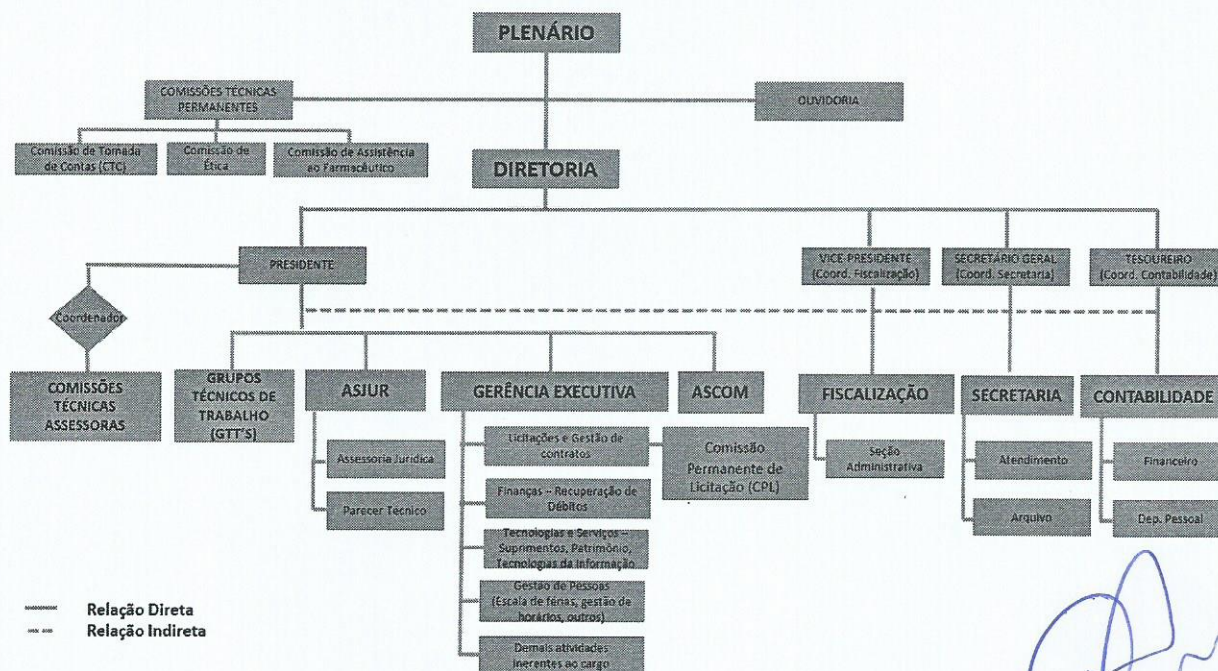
PLENÁRIO

COMISSÕES TÉCNICAS PERMANENTES

OUVIDORIA

Comissão de Tomada de Contas (CTC)

Comissão de Ética

Comissão de Assistência ao Farmacêutico

DIRETORIA

PRESIDENTE

VICE-PRESIDENTE (Coord. Fiscalização)

SECRETÁRIO GERAL (Coord. Secretaria)

TESOUREIRO (Coord. Contabilidade)

Coordenador

COMISSÕES TÉCNICAS ASSESSORAS

GRUPOS TÉCNICOS DE TRABALHO (GTT'S)

ASJUR

GERÊNCIA EXECUTIVA

ASCOM

FISCALIZAÇÃO

SECRETARIA

CONTABILIDADE

Assessoria Jurídica

Parecer Técnico

Licitações e Gestão de contratos

Comissão Permanente de Licitação (CPL)

Finanças – Recuperação de Débitos

Tecnologias e Serviços – Suprimentos, Patrimônio, Tecnologias da Informação

Gestão de Pessoas (Escala de férias, gestão de horários, outros)

Demais atividades inerentes ao cargo

Seção Administrativa

Atendimento

Arquivo

Financeiro

Dep. Pessoal

Relação Direta
Relação Indireta